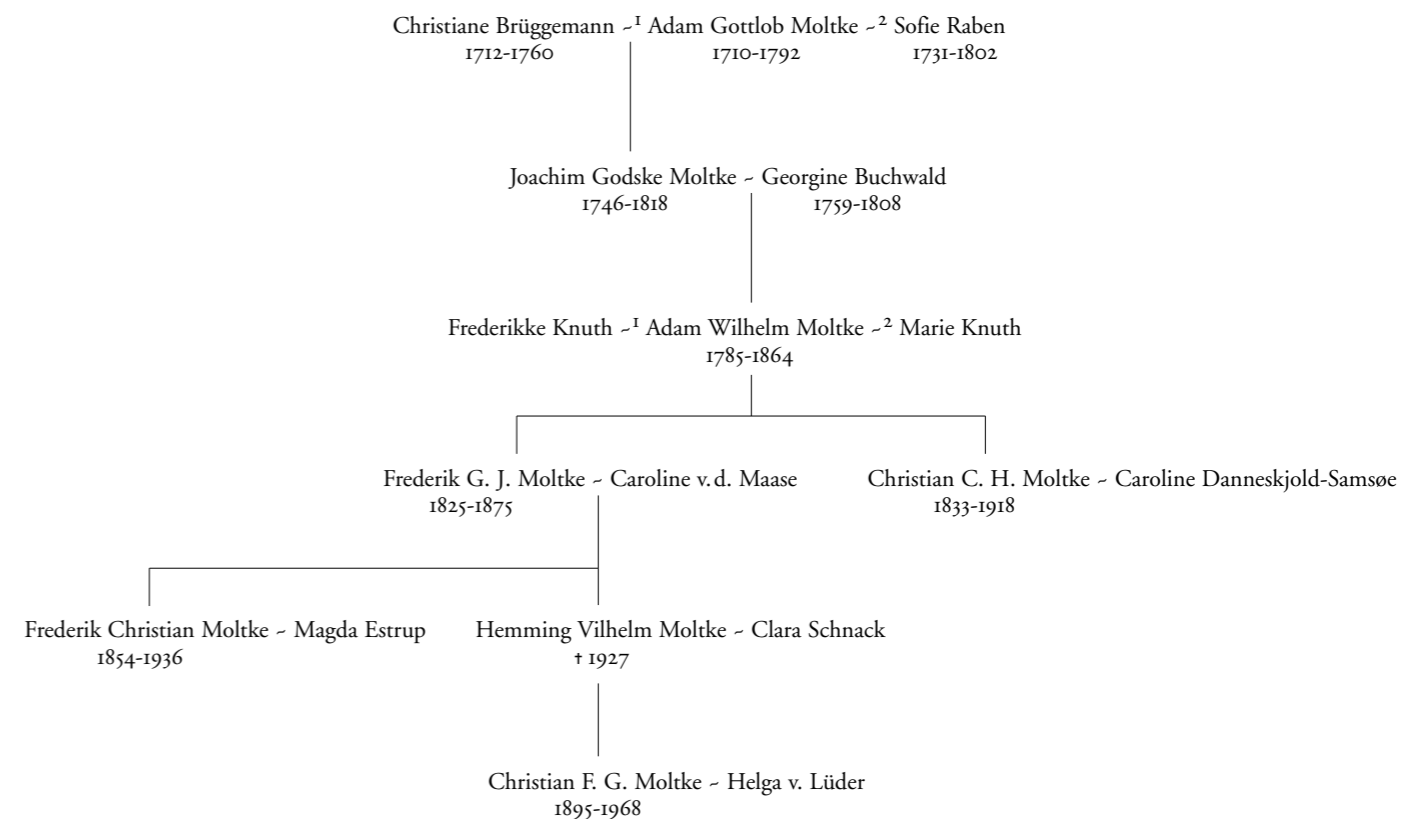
Christiane Brüggemann ~$^1$ Adam Gottlob Moltke ~$^2$ Sofie Raben
1712-1760 1710-1792 1731-1802

Joachim Godske Moltke ~ Georgine Buchwald
1746-1818 1759-1808

Frederikke Knuth ~$^1$ Adam Wilhelm Moltke ~$^2$ Marie Knuth
1785-1864

Frederik G. J. Moltke ~ Caroline v.d. Maase
1825-1875

Christian C. H. Moltke ~ Caroline Danneskjold-Samsøe
1833-1918

Frederik Christian Moltke ~ Magda Estrup
1854-1936

Hemming Vilhelm Moltke ~ Clara Schnack
† 1927

Christian F. G. Moltke ~ Helga v. Lüder
1895-1968